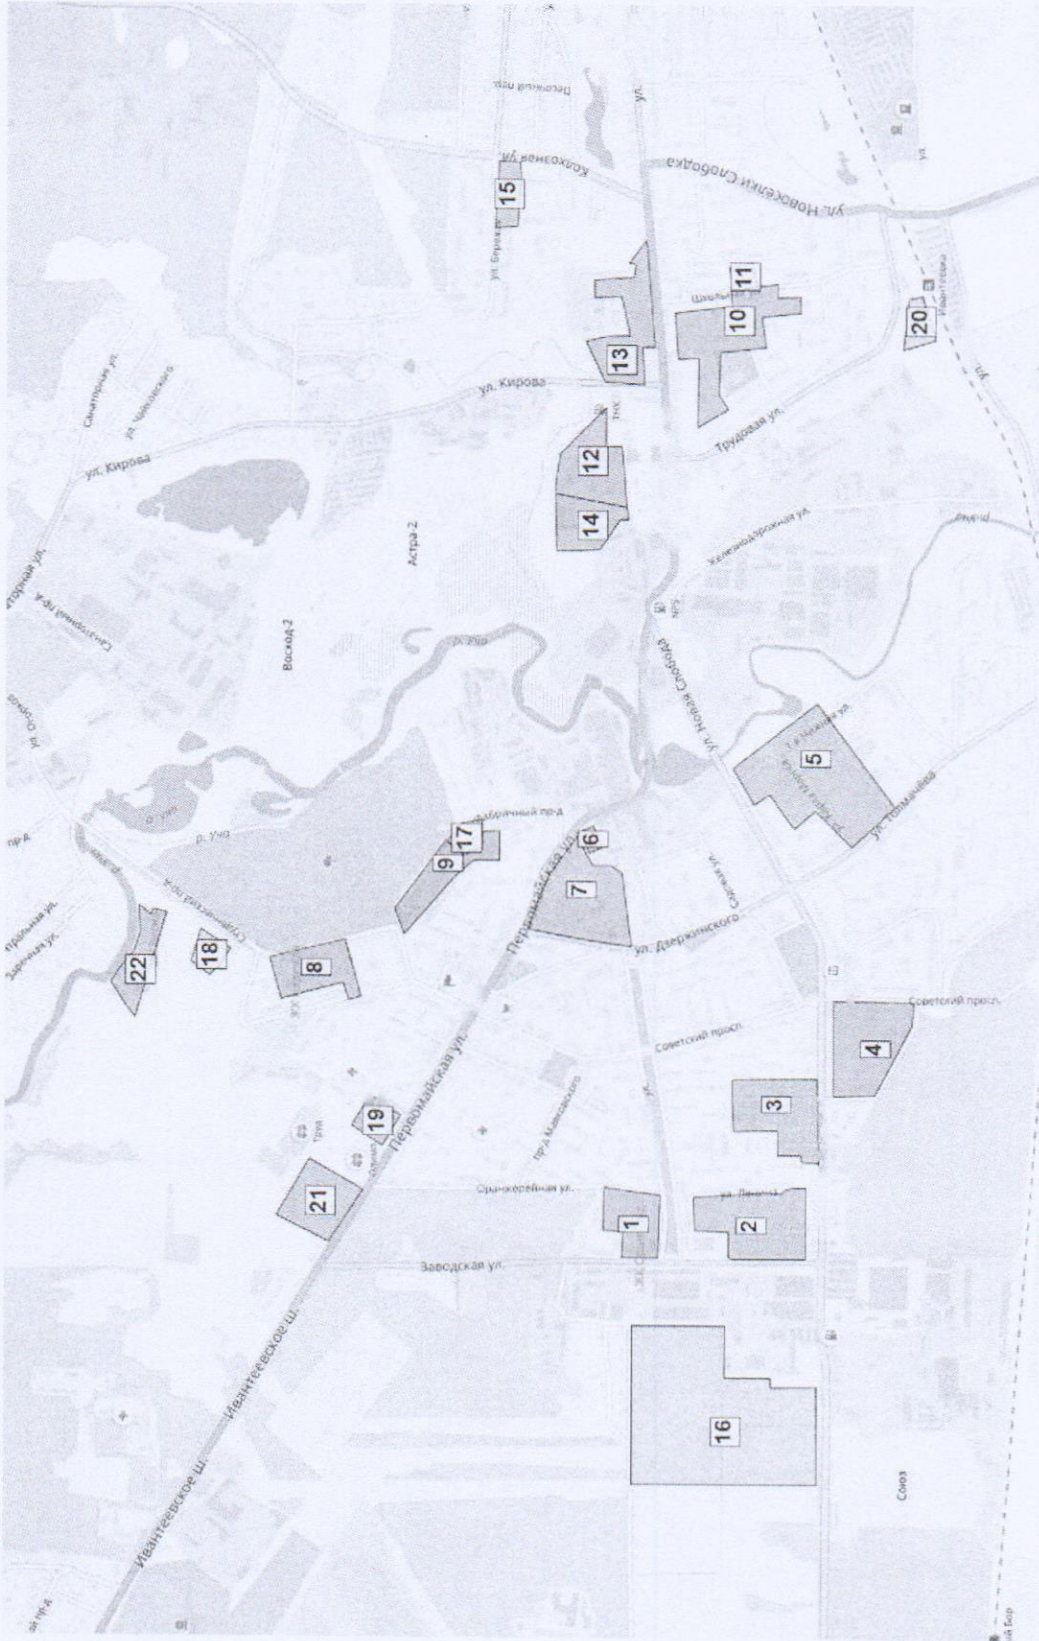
Десятный пер.
ул.
Колхозная ул.
15
ул. Новая Слобода
ул. Береговая
13
11
10
20
Школьная
Ивантеевка
ул.
ул. Кирова
Трудовая ул.
ул. Кирова
Санаторная ул.
ул. Чайковского
12
14
Астра-2
Железнодорожная ул.
Санаторный пр-д
Восход-2
р. Уча
ул. Новая Слобода
5
ул. Толмачёва
р. Уча
Фабричный пр-д
17
9
6
Первомайская ул.
7
ул. Дзержинского
Садовая ул.
22
18
8
Советский просп.
4
Советский просп.
Первомайская ул.
19
3
пр-д Маяковского
21
Фрезерейная ул.
1
ул. Ленина
2
Заводская ул.
Ивантеевское ш.
Ивантеевское ш.
16
Союз